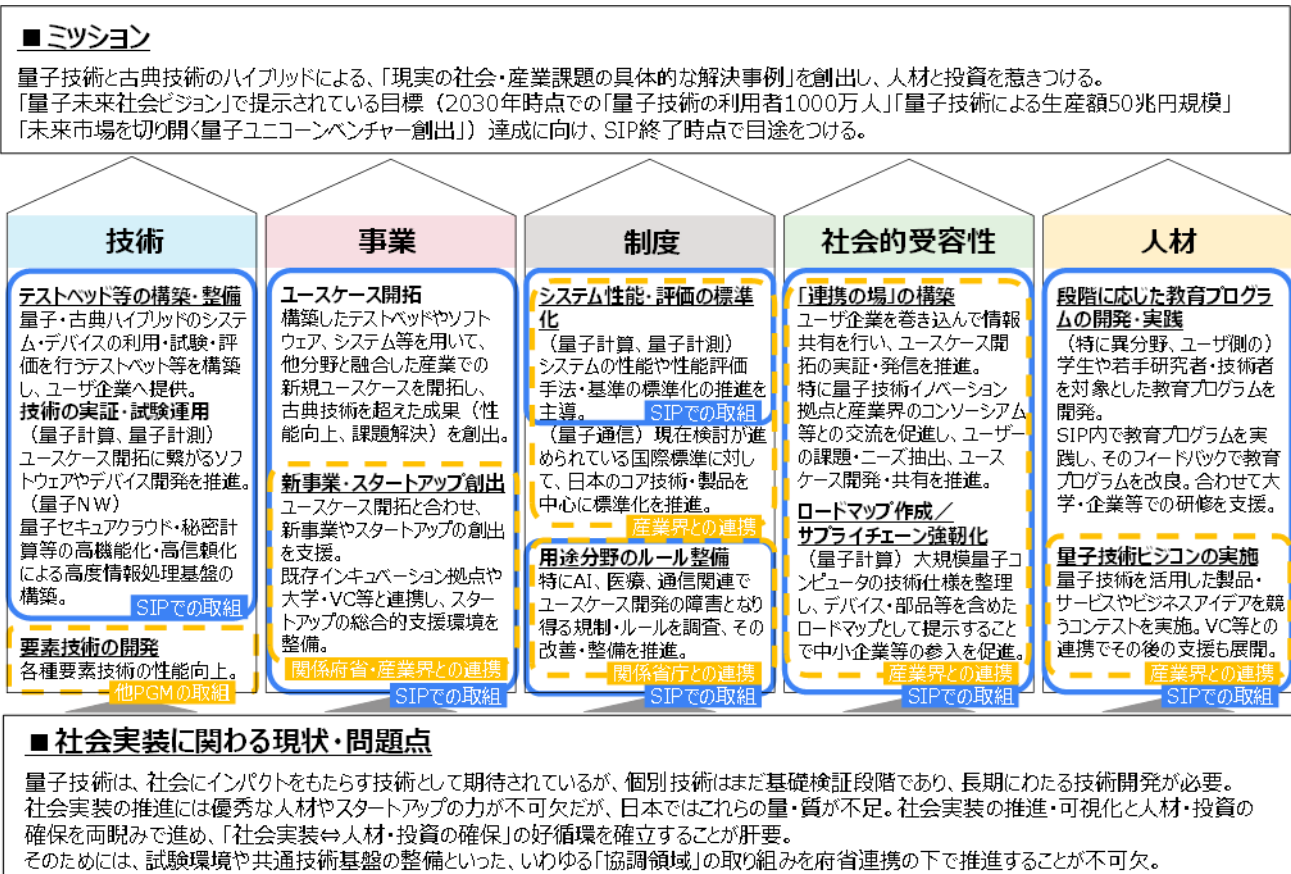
■ミッション

量子技術と古典技術のハイブリッドによる、「現実の社会・産業課題の具体的な解決事例」を創出し、人材と投資を惹きつける。
「量子未来社会ビジョン」で提示されている目標（2030年時点での「量子技術の利用者1000万人」「量子技術による生産額50兆円規模」「未来市場を切り開く量子ユニコーンベンチャー創出」）達成に向け、SIP終了時点で目途をつける。

技術

テストベッド等の構築・整備
量子・古典ハイブリッドのシステム・デバイスの利用・試験・評価を行うテストベッド等を構築し、ユーザ企業へ提供。
技術の実証・試験運用
（量子計算、量子計測）
ユースケース開拓に繋がるソフトウェアやデバイス開発を推進。
（量子NW）
量子セキュアクラウド・秘密計算等の高機能化・高信頼化による高度情報処理基盤の構築。
SIPでの取組

要素技術の開発
各種要素技術の性能向上。
他PGMの取組

事業

ユースケース開拓
構築したテストベッドやソフトウェア、システム等を用いて、他分野と融合した産業での新規ユースケースを開拓し、古典技術を超えた成果（性能向上、課題解決）を創出。

新事業・スタートアップ創出
ユースケース開拓と合わせ、新事業やスタートアップの創出を支援。
既存インキュベーション拠点や大学・VC等と連携し、スタートアップの総合的支援環境を整備。
関係府省・産業界との連携
SIPでの取組

制度

システム性能・評価の標準化
（量子計算、量子計測）
システムの性能や性能評価手法・基準の標準化の推進を主導。
SIPでの取組
（量子通信）現在検討が進められている国際標準に対して、日本のコア技術・製品を中心に標準化を推進。
産業界との連携

用途分野のルール整備
特にAI、医療、通信関連でユースケース開発の障害となり得る規制・ルールを調査、その改善・整備を推進。
関係省庁との連携
SIPでの取組

社会的受容性

「連携の場」の構築
ユーザ企業を巻き込んで情報共有を行い、ユースケース開拓の実証・発信を推進。
特に量子技術イノベーション拠点と産業界のコンソーシアム等との交流を促進し、ユーザーの課題・ニーズ抽出、ユースケース開発・共有を推進。

ロードマップ作成／サプライチェーン強靭化
（量子計算）大規模量子コンピュータの技術仕様を整理し、デバイス・部品等を含めたロードマップとして提示することで中小企業等の参入を促進。
産業界との連携
SIPでの取組

人材

段階に応じた教育プログラムの開発・実践
（特に異分野、ユーザ側の）学生や若手研究者・技術者を対象とした教育プログラムを開発。
SIP内で教育プログラムを実践し、そのフィードバックで教育プログラムを改良。合わせて大学・企業等での研修を支援。

量子技術ビジコンの実施
量子技術を活用した製品・サービスやビジネスアイデアを競うコンテストを実施。VC等との連携でその後の支援も展開。
産業界との連携
SIPでの取組

■社会実装に関わる現状・問題点

量子技術は、社会にインパクトをもたらす技術として期待されているが、個別技術はまだ基礎検証段階であり、長期にわたる技術開発が必要。
社会実装の推進には優秀な人材やスタートアップの力が不可欠だが、日本ではこれらの量・質が不足。社会実装の推進・可視化と人材・投資の確保を両睨みで進め、「社会実装⇔人材・投資の確保」の好循環を確立することが肝要。
そのためには、試験環境や共通技術基盤の整備といった、いわゆる「協調領域」の取り組みを府省連携の下で推進することが不可欠。